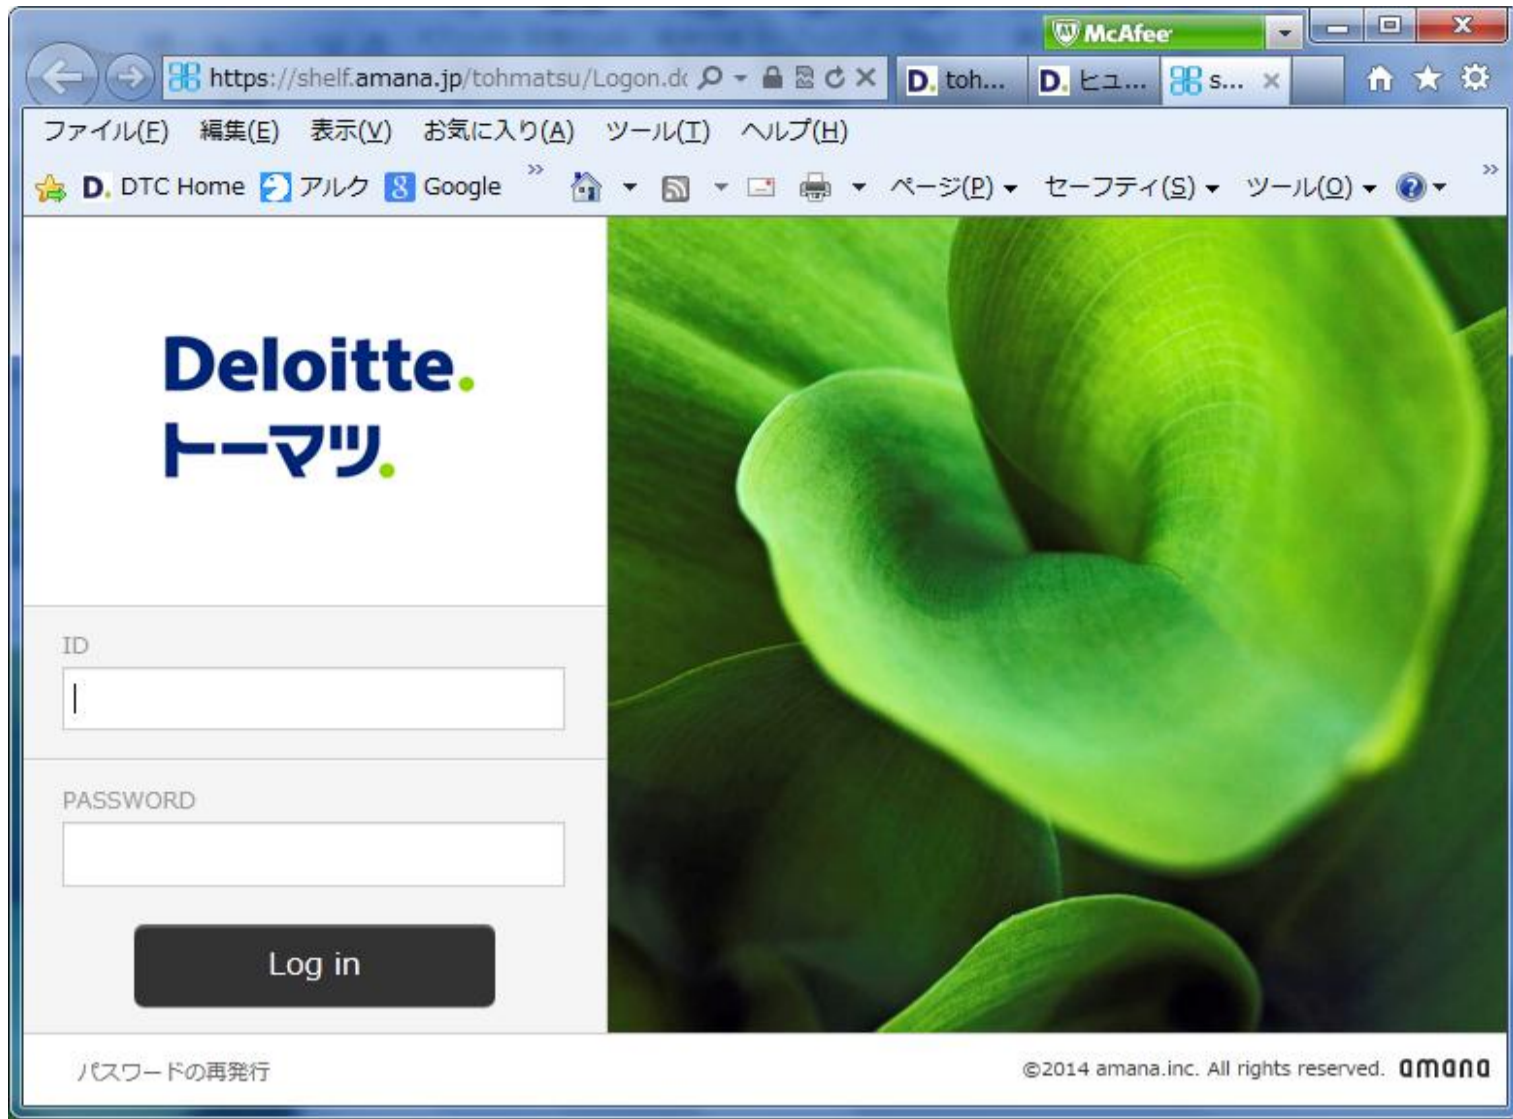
McAfee

https://shelf.amana.jp/tohmatsu/Logon.d

D. toh...
D. ヒュ...
s...

ファイル(F) 編集(E) 表示(V) お気に入り(A) ツール(T) ヘルプ(H)

D. DTC Home アルク Google

ページ(P) セーフティ(S) ツール(O)

Deloitte.
トーマツ.

ID

PASSWORD

Log in

パスワードの再発行

©2014 amana.inc. All rights reserved. amana